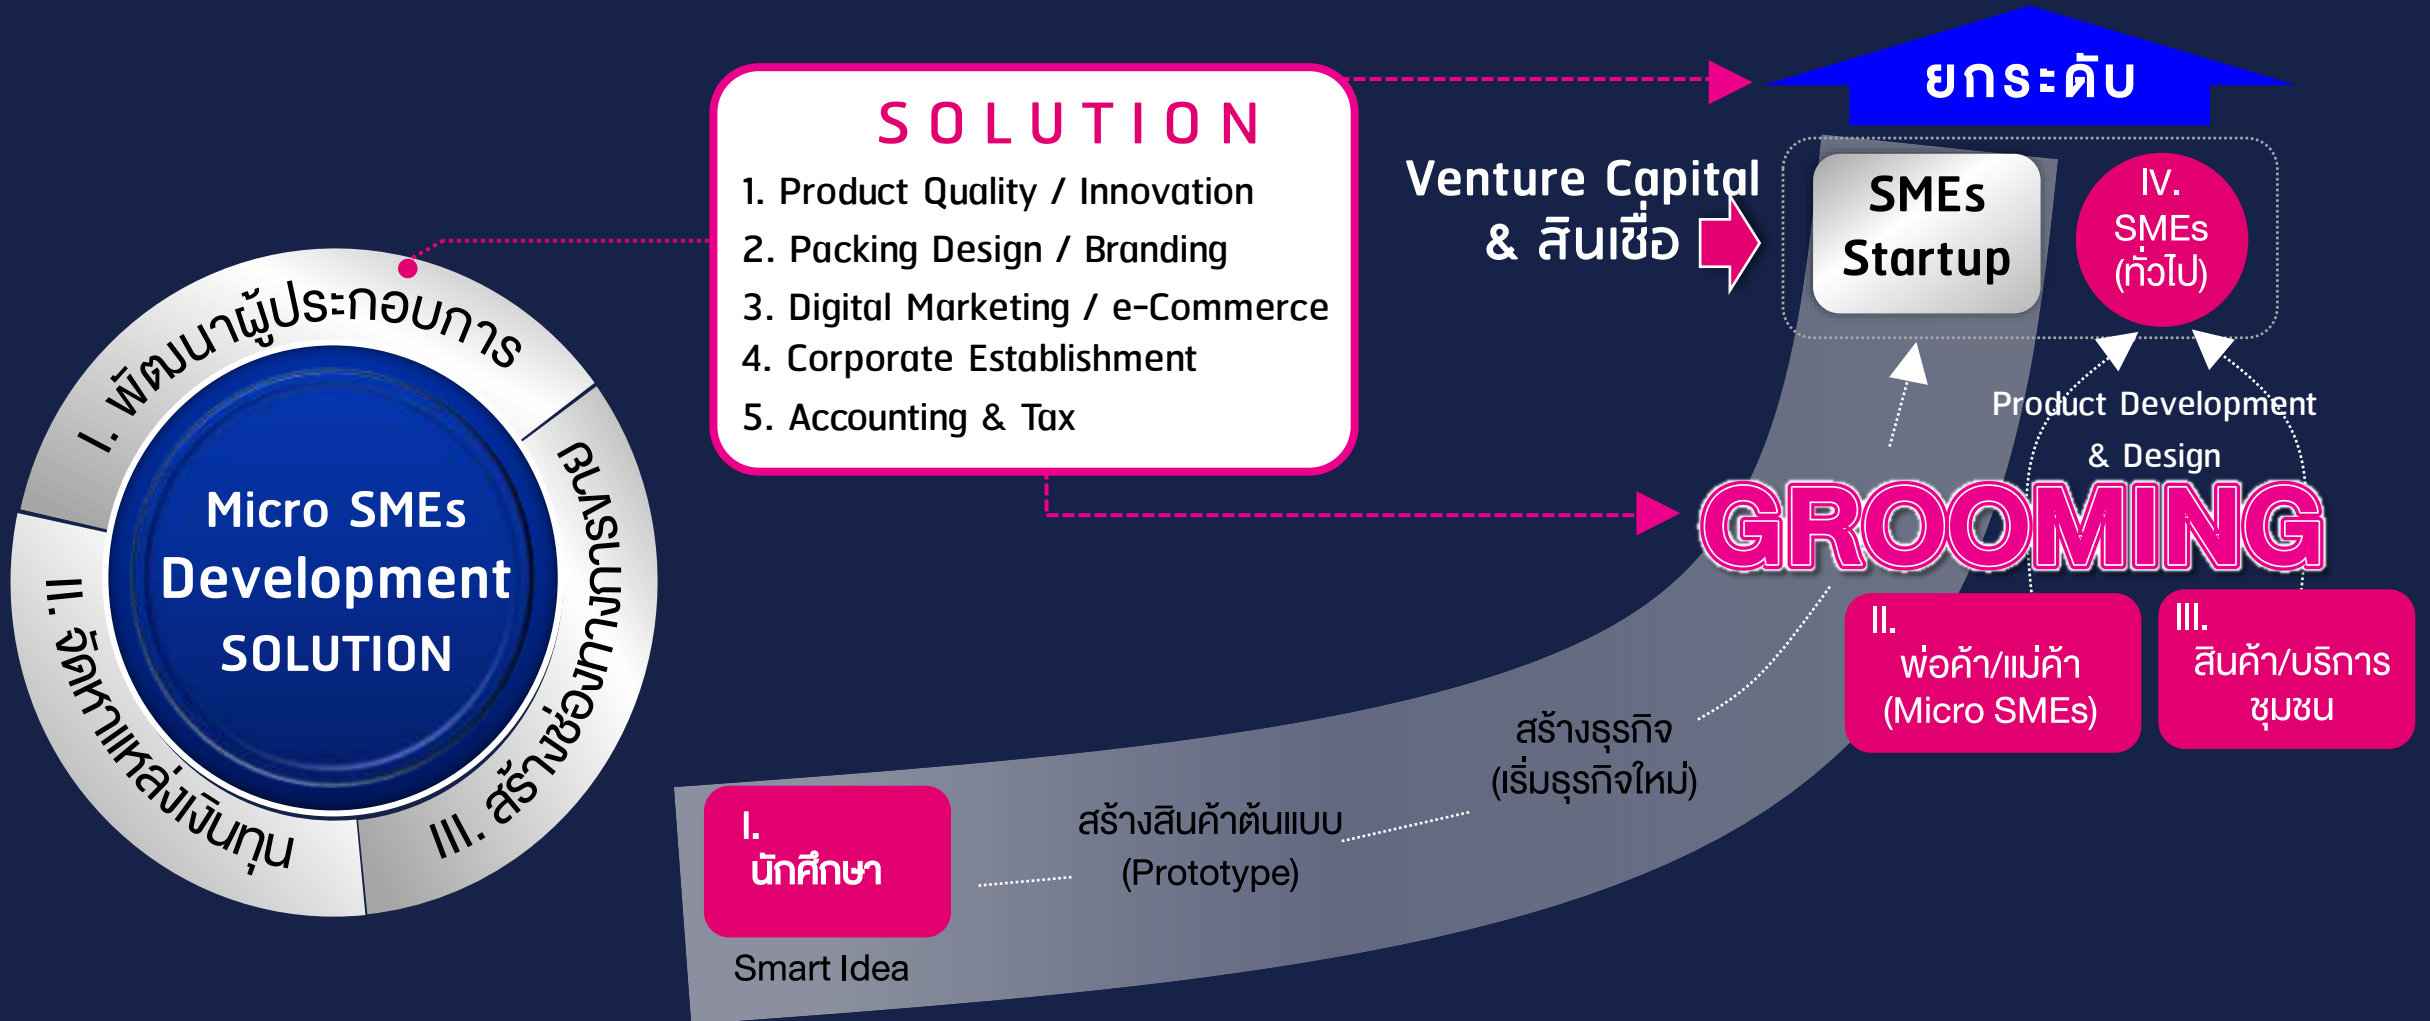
I. พัฒนาผู้ประกอบการ

II. จัดหาแหล่งเงินทุน

III. สร้างช่องทางการตลาด

Micro SMEs Development SOLUTION

SOLUTION
1. Product Quality / Innovation
2. Packing Design / Branding
3. Digital Marketing / e-Commerce
4. Corporate Establishment
5. Accounting & Tax

ยกระดับ

Venture Capital & สินเชื่อ

SMEs Startup

IV. SMEs (ทั่วไป)

Product Development & Design

GROOMING

II. พ่อค้า/แม่ค้า (Micro SMEs)

III. สินค้า/บริการ ชุมชน

สร้างธุรกิจ (เริ่มธุรกิจใหม่)

สร้างสินค้าต้นแบบ (Prototype)

I. นักศึกษา

Smart Idea